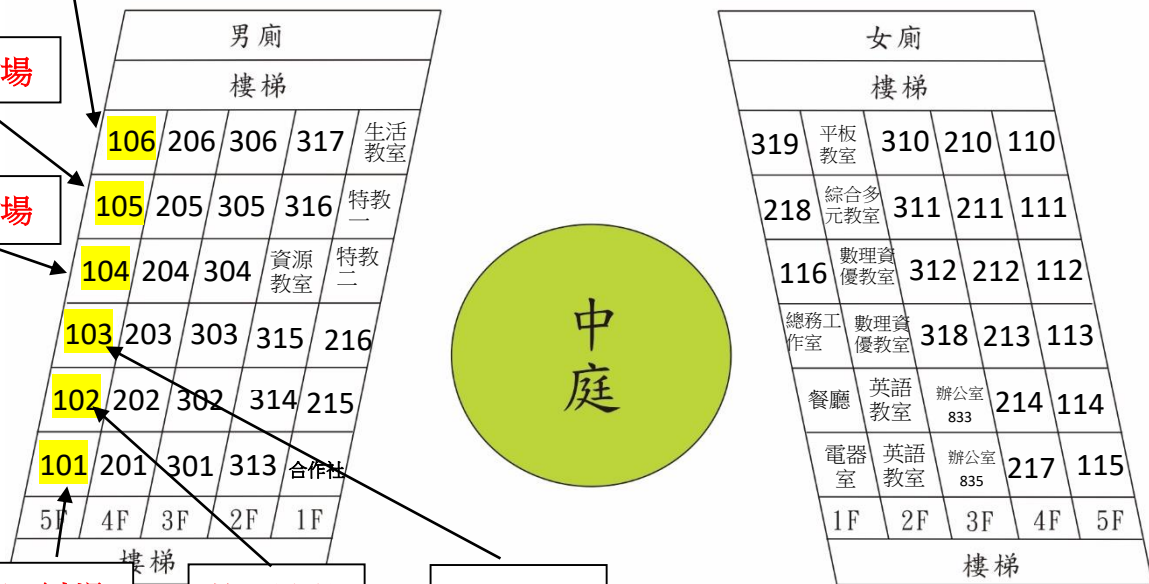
場

場

男廁

樓梯

| 106 | 206 | 306 | 317 | 生活教室 |
|---|---|---|---|---|
| 105 | 205 | 305 | 316 | 特教一 |
| 104 | 204 | 304 | 資源教室 | 特教二 |
| 103 | 203 | 303 | 315 | 216 |
| 102 | 202 | 302 | 314 | 215 |
| 101 | 201 | 301 | 313 | 合作社 |
| 5F | 4F | 3F | 2F | 1F |

樓梯

中庭

女廁

樓梯

| 319 | 平板教室 | 310 | 210 | 110 |
|---|---|---|---|---|
| 218 | 綜合多元教室 | 311 | 211 | 111 |
| 116 | 數理資優教室 | 312 | 212 | 112 |
| 總務工作室 | 數理資優教室 | 318 | 213 | 113 |
| 餐廳 | 英語教室 | 辦公室 833 | 214 | 114 |
| 電器室 | 英語教室 | 辦公室 835 | 217 | 115 |
| 1F | 2F | 3F | 4F | 5F |

樓梯